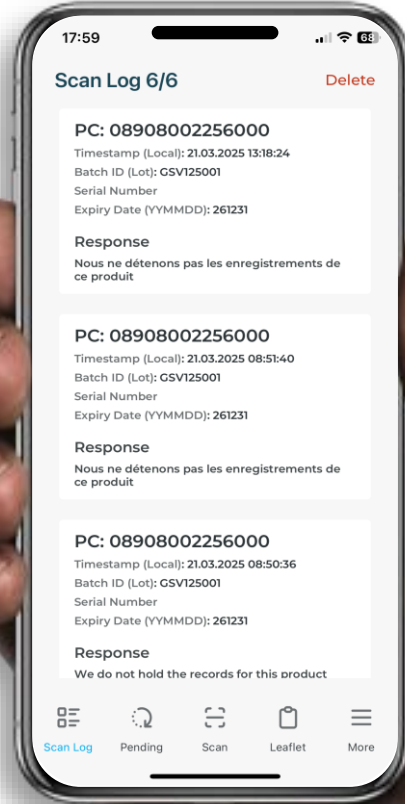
17:59

68

Scan Log 6/6

Delete

PC: 08908002256000

Timestamp (Local): 21.03.2025 13:18:24

Batch ID (Lot): GSV125001

Serial Number

Expiry Date (YYMMDD): 261231

Response

Nous ne détenons pas les enregistrements de ce produit

PC: 08908002256000

Timestamp (Local): 21.03.2025 08:51:40

Batch ID (Lot): GSV125001

Serial Number

Expiry Date (YYMMDD): 261231

Response

Nous ne détenons pas les enregistrements de ce produit

PC: 08908002256000

Timestamp (Local): 21.03.2025 08:50:36

Batch ID (Lot): GSV125001

Serial Number

Expiry Date (YYMMDD): 261231

Response

We do not hold the records for this product

Scan Log

Pending

Scan

Leaflet

More